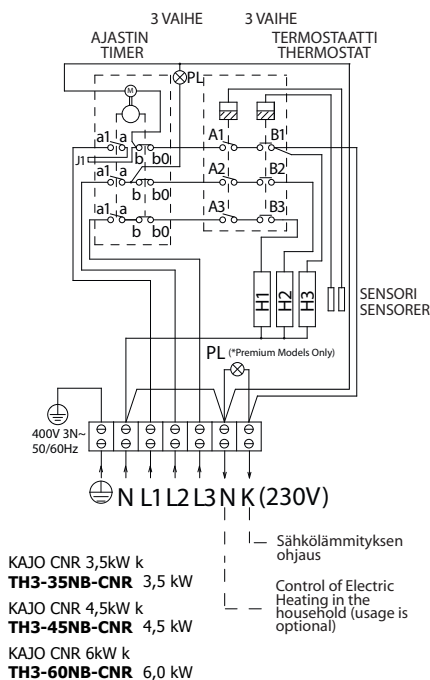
3 VAIHE
AJASTIN
TIMER

3 VAIHE
TERMOSTAATTI
THERMOSTAT

M
PL
a1 a
J1
b b0
a1 a
b b0
a1 a
b b0
A1
B1
A2
B2
A3
B3
H1
H2
H3
SENSORI
SENSORER
PL (*Premium Models Only)
400V 3N~
50/60Hz
N L1 L2 L3 N K (230V)

Sähkölämmityksen ohjaus

Control of Electric Heating in the household (usage is optional)

KAJO CNR 3,5kW k
**TH3-35NB-CNR** 3,5 kW

KAJO CNR 4,5kW k
**TH3-45NB-CNR** 4,5 kW

KAJO CNR 6kW k
**TH3-60NB-CNR** 6,0 kW